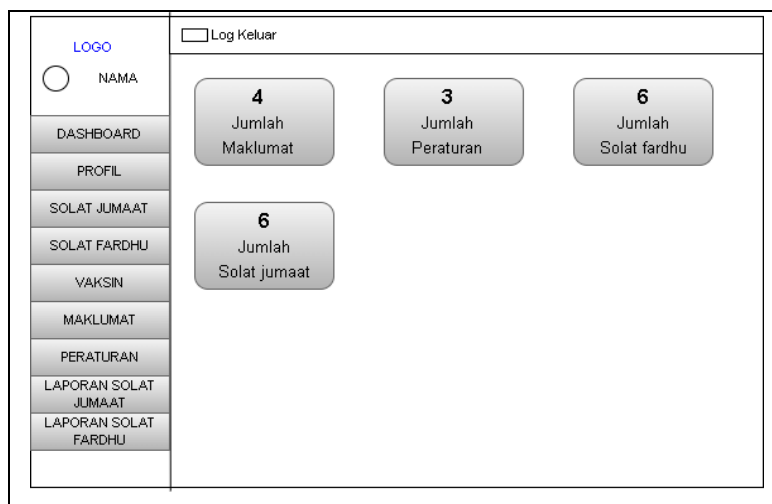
LOGO

NAMA

DASHBOARD

PROFIL

SOLAT JUMAAT

SOLAT FARDHU

VAKSIN

MAKLUMAT

PERATURAN

LAPORAN SOLAT JUMAAT

LAPORAN SOLAT FARDHU

Log Keluar

4
Jumlah
Maklumat

3
Jumlah
Peraturan

6
Jumlah
Solat fardhu

6
Jumlah
Solat jumaat